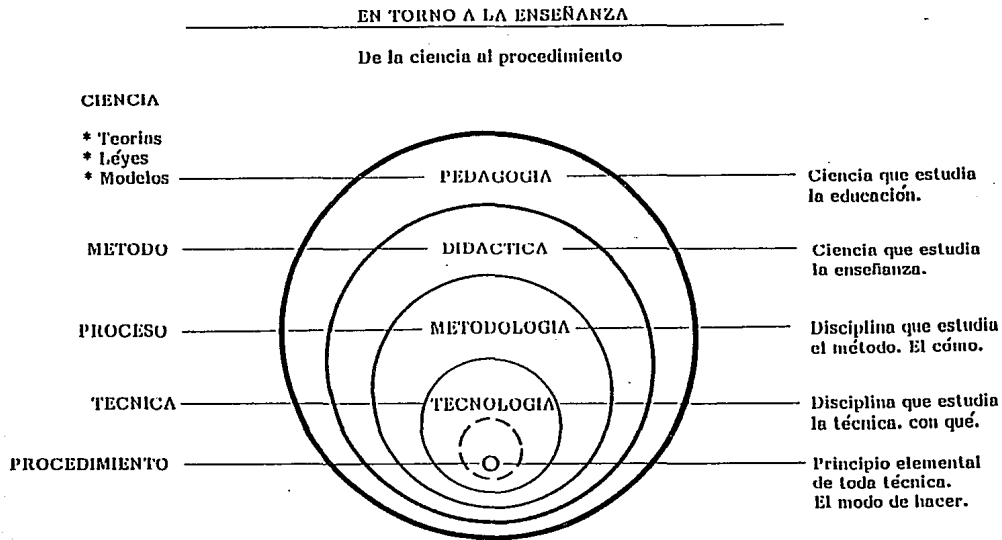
EN TORNO A LA ENSEÑANZA

De la ciencia al procedimiento

CIENCIA

* Teorías
* Léyes
* Modelos

PEDAGOGIA

Ciencia que estudia la educación.

METODO

DIDACTICA

Ciencia que estudia la enseñanza.

PROCESO

METODOLOGIA

Disciplina que estudia el método. El cómo.

TECNICA

TECNOLOGIA

Disciplina que estudia la técnica. con qué.

PROCEDIMIENTO

O

Principio elemental de toda técnica. El modo de hacer.